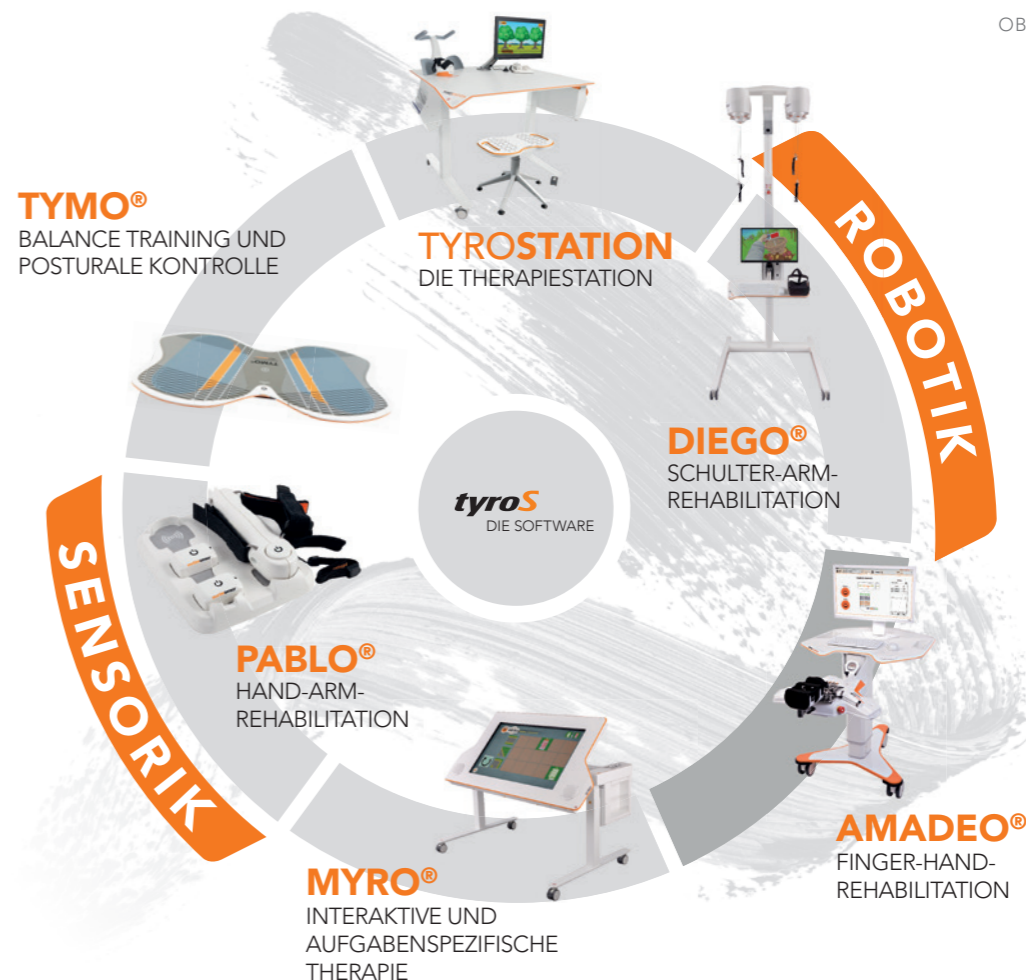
OB

TYMO®
BALANCE TRAINING UND POSTURALE KONTROLLE

TYROSTATION
DIE THERAPIESTATION

ROBOTIK

DIEGO®
SCHULTER-ARM-REHABILITATION

tyroS
DIE SOFTWARE

SENSORIK

PABLO®
HAND-ARM-REHABILITATION

AMADEO®
FINGER-HAND-REHABILITATION

MYRO®
INTERAKTIVE UND AUFGABENSPEZIFISCHE THERAPIE